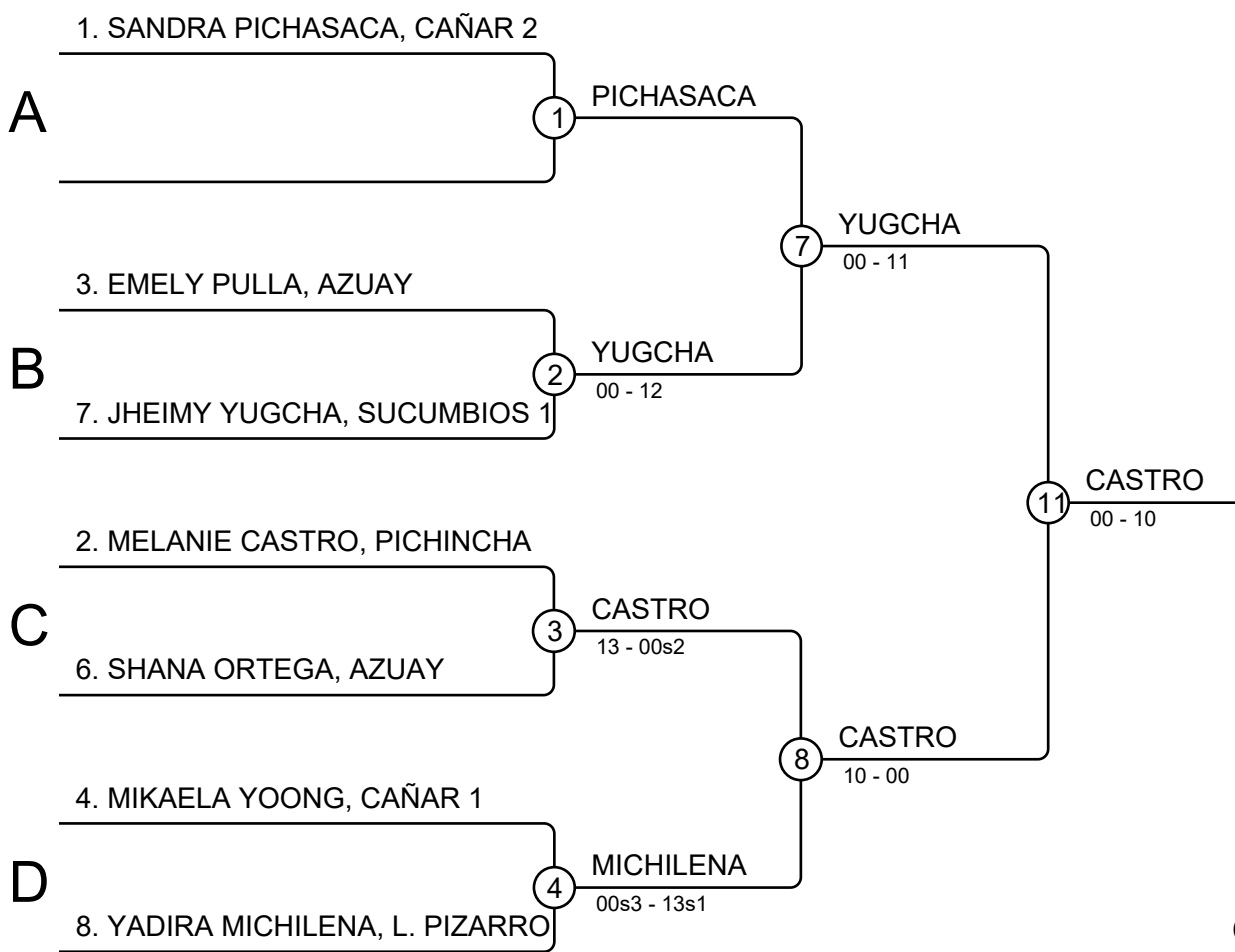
1. SANDRA PICHASACA, CAÑAR 2

A

1

PICHASACA

7

YUGCHA
00 - 11

3. EMELY PULLA, AZUAY

B

2

YUGCHA
00 - 12

7. JHEIMY YUGCHA, SUCUMBIOS 1

11

CASTRO
00 - 10

2. MELANIE CASTRO, PICHINCHA

C

3

CASTRO
13 - 00s2

6. SHANA ORTEGA, AZUAY

8

CASTRO
10 - 00

4. MIKAELA YOONG, CAÑAR 1

D

4

MICHILENA
00s3 - 13s1

8. YADIRA MICHILENA, L. PIZARRO